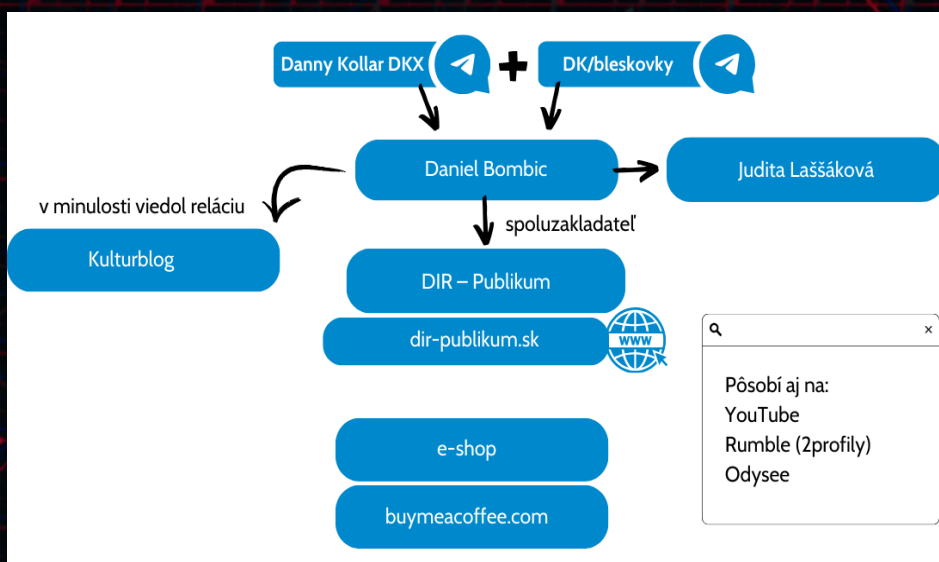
Danny Kollar DKX + DK/bleskovky

Daniel Bombic

Judita Laššáková

v minulosti viedol reláciu

Kulturblog

spoluzakladateľ

DIR – Publikum

dir-publikum.sk

WWW

×

Pôsobí aj na:
YouTube
Rumble (2profily)
Odysee

e-shop

buymeacoffee.com